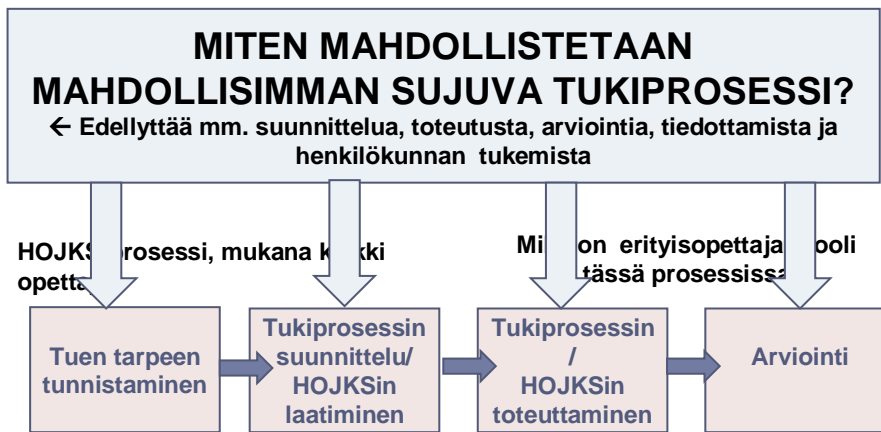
MITEN MAHDOLLISTETAAN MAHDOLLISIMMAN SUJUVA TUKIPROSESSI?
← Edellyttää mm. suunnittelua, toteutusta, arviointia, tiedottamista ja henkilökunnan tukemista

HOJKS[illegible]rosessi, mukana k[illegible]kki opett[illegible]

Mi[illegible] on erityisopettaja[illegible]ooli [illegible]tässä prosessiss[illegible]

Tuen tarpeen tunnistaminen

Tukiprosessin suunnittelu/ HOJKSin laatiminen

Tukiprosessin / HOJKSin toteuttaminen

Arviointi